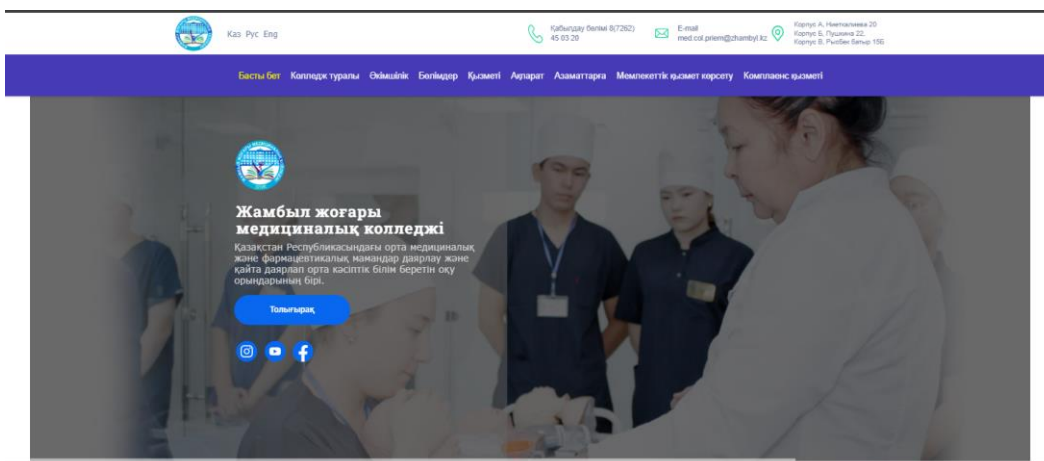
Kaз Рус Eng

Қабылдау бөлімі 8(7262) 45 63 28

E-mail med.col.priem@zhambyl.kz

Корпус А, Никтоалиева 20
Корпус Б, Пушкина 22,
Корпус В, Рысбек Батыр 15Б

Басты бет Колледж туралы Әкімшілік Бөлімдер Қызметі Ақпарат Азаматтарға Мемлекеттік қызмет көрсету Комплаенс қызметі

Жамбыл жоғары медициналық колледжі

Қазақстан Республикасындағы орта медициналық және фармацевтикалық мамандар даярлау және қайта даярлап орта кәсіптік білім беретін оқу орындарының бірі.

Толығырақ